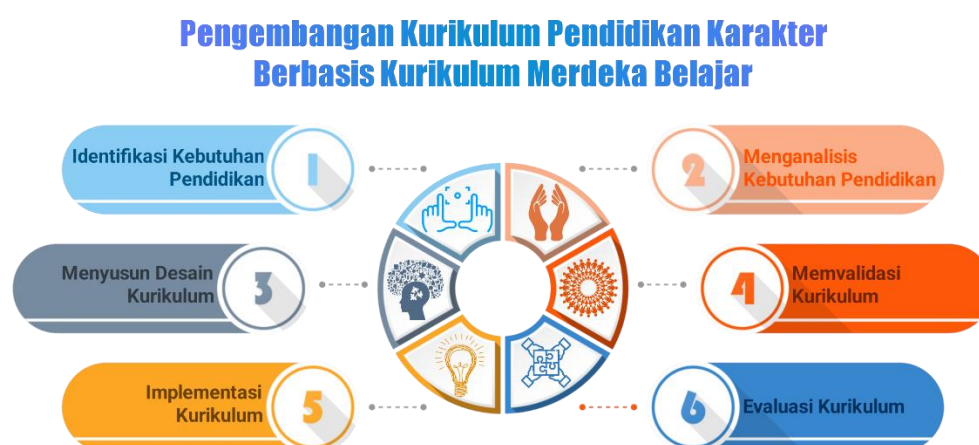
Pengembangan Kurikulum Pendidikan Karakter Berbasis Kurikulum Merdeka Belajar

Identifikasi Kebutuhan Pendidikan
1

2
Menganalisis Kebutuhan Pendidikan

Menyusun Desain Kurikulum
3

4
Memvalidasi Kurikulum

Implementasi Kurikulum
5

6
Evaluasi Kurikulum